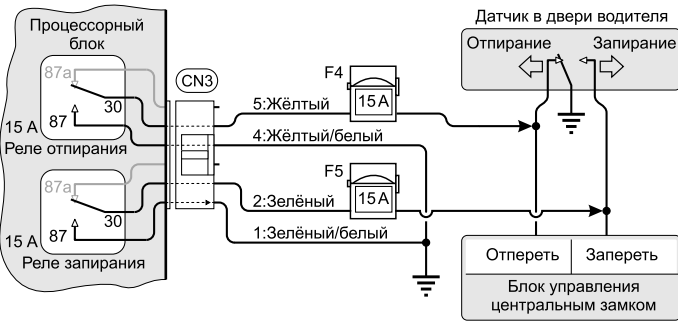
Процессорный блок

87a

30

87

15 A

Реле отпирания

87a

30

87

15 A

Реле запирания

CN3

F4

15 A

5:Жёлтый

4:Жёлтый/белый

F5

15 A

2:Зелёный

1:Зелёный/белый

Датчик в двери водителя

Отпирание

Запирание

Отпереть

Запереть

Блок управления центральным замком